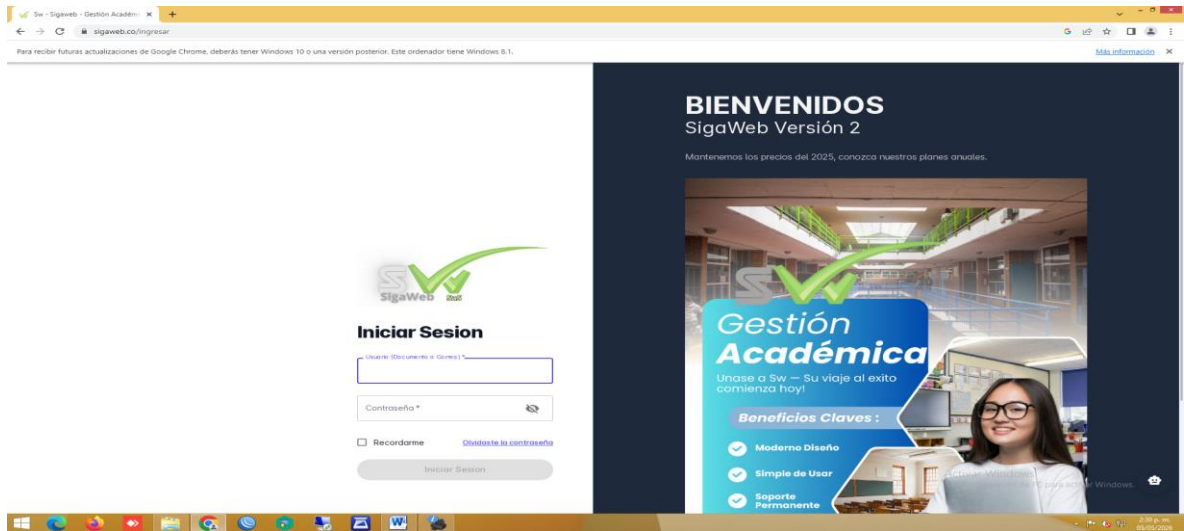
Sw - Sigaweb - Gestión Académ ×

sigaweb.co/ingresar

Para recibir futuras actualizaciones de Google Chrome, deberás tener Windows 10 o una versión posterior. Este ordenador tiene Windows 8.1.

Más información ×

SigaWeb

Iniciar Sesion

Usuario (Documento o Correo) *

Contraseña *

Recordarme

Olvidaste la contraseña

Iniciar Sesion

BIENVENIDOS
SigaWeb Versión 2

Mantenemos los precios del 2025, conozca nuestros planes anuales.

Gestión Académica

Unase a Sw — Su viaje al exito comienza hoy!

Beneficios Claves :

Moderno Diseño

Simple de Usar

Soporte Permanente

Activar Windows
Ve a PC para activar Windows.

2:30 p. m.
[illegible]